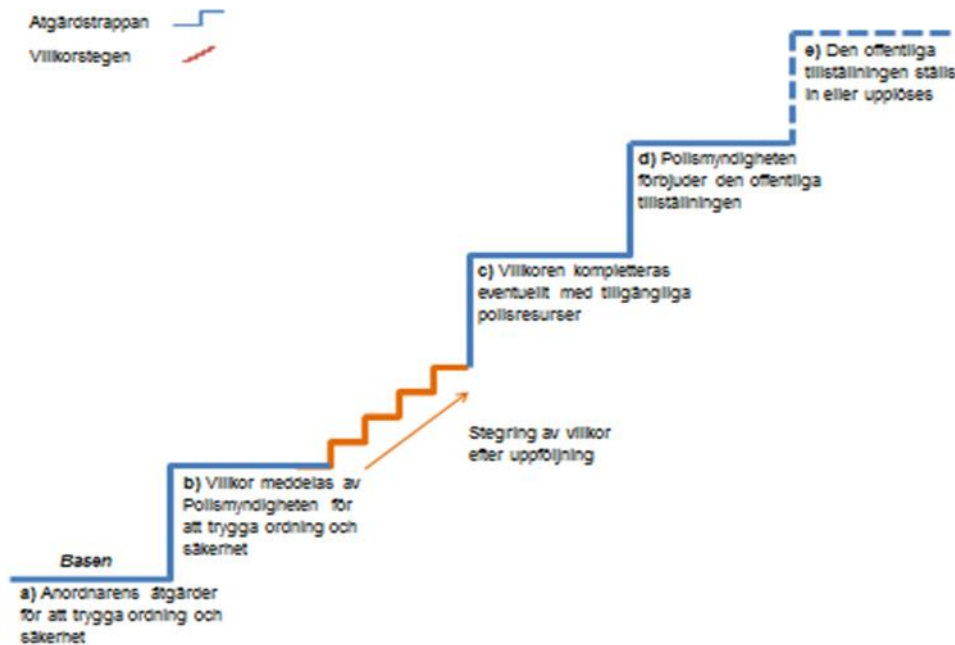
Åtgärdstrappan

Villkorstegen

e) Den offentliga tillställningen ställs in eller upplöses

d) Polismyndigheten förbjuder den offentliga tillställningen

c) Villkoren kompletteras eventuellt med tillgängliga polisresurser

Stegring av villkor efter uppföljning

b) Villkor meddelas av Polismyndigheten för att trygga ordning och säkerhet

Basen

a) Anordnarens åtgärder för att trygga ordning och säkerhet